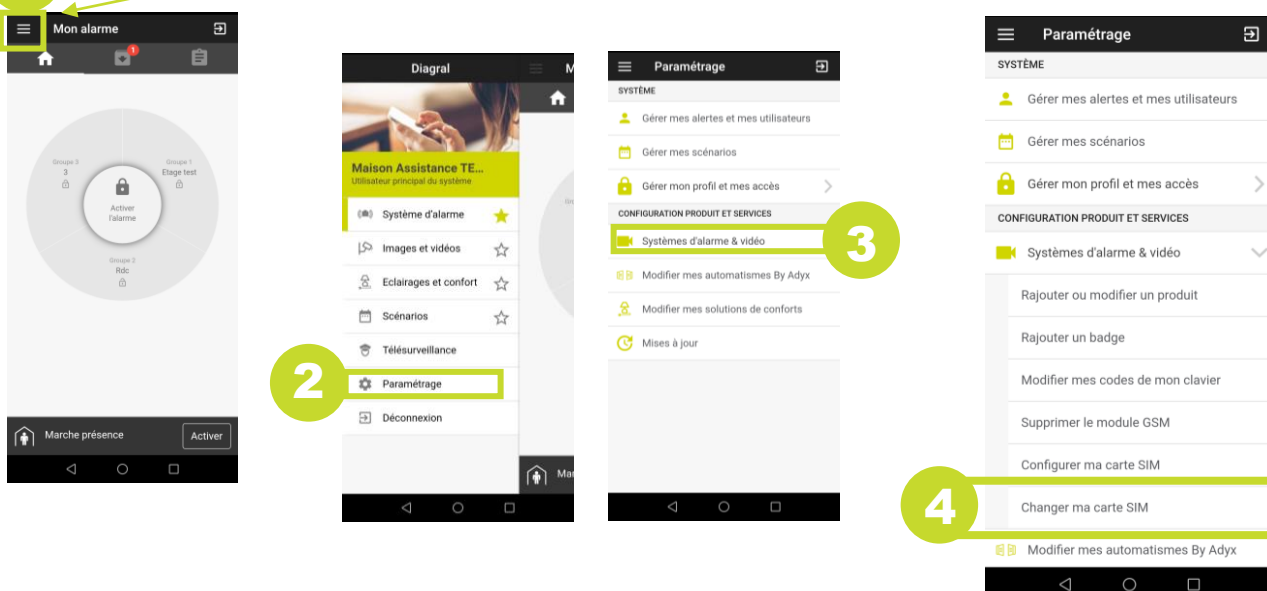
Mon alarme

1

Groupe 3
3

Groupe 1
Etage test

Activer l'alarme

Groupe 2
Rdc

Marche présence

Activer

Diagral

M

Maison Assistance TE...
Utilisateur principal du système

Système d'alarme

Images et vidéos

Eclairages et confort

Scénarios

Télésurveillance

2

Paramétrage

Déconnexion

Mar

Paramétrage

SYSTÈME

Gérer mes alertes et mes utilisateurs

Gérer mes scénarios

Gérer mon profil et mes accès

CONFIGURATION PRODUIT ET SERVICES

Systèmes d'alarme & vidéo

3

Modifier mes automatismes By Adyx

Modifier mes solutions de conforts

Mises à jour

Paramétrage

SYSTÈME

Gérer mes alertes et mes utilisateurs

Gérer mes scénarios

Gérer mon profil et mes accès

CONFIGURATION PRODUIT ET SERVICES

Systèmes d'alarme & vidéo

Rajouter ou modifier un produit

Rajouter un badge

Modifier mes codes de mon clavier

Supprimer le module GSM

Configurer ma carte SIM

4

Changer ma carte SIM

Modifier mes automatismes By Adyx